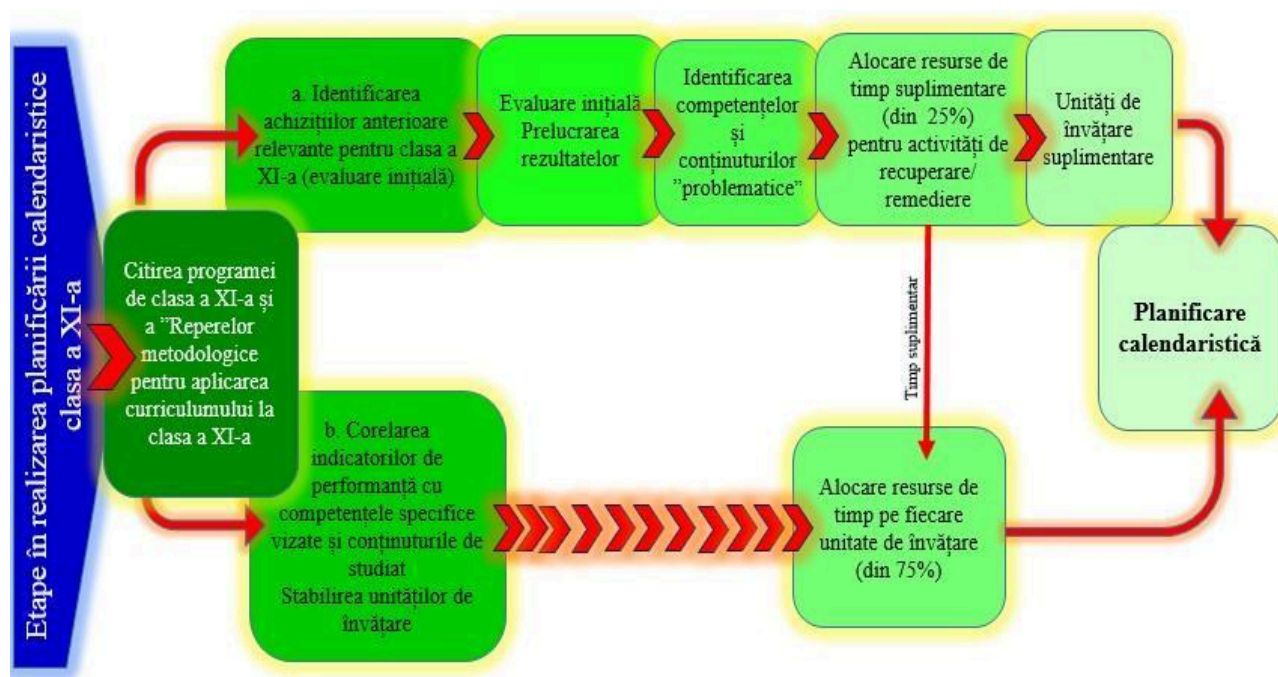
Etape în realizarea planificării calendaristice clasa a XI-a

Citirea programei de clasa a XI-a și a "Reperelor metodologice pentru aplicarea curriculumului la clasa a XI-a

a. Identificarea achizițiilor anterioare relevante pentru clasa a XI-a (evaluare inițială)

Evaluare inițială Prelucrarea rezultatelor

Identificarea competențelor și conținuturilor "problematice"

Alocare resurse de timp suplimentare (din 25%) pentru activități de recuperare/ remediere

Unități de învățare suplimentare

Timp suplimentar

Planificare calendaristică

b. Corelarea indicatorilor de performanță cu competențele specifice vizate și conținuturile de studiat Stabilirea unităților de învățare

Alocare resurse de timp pe fiecare unitate de învățare (din 75%)